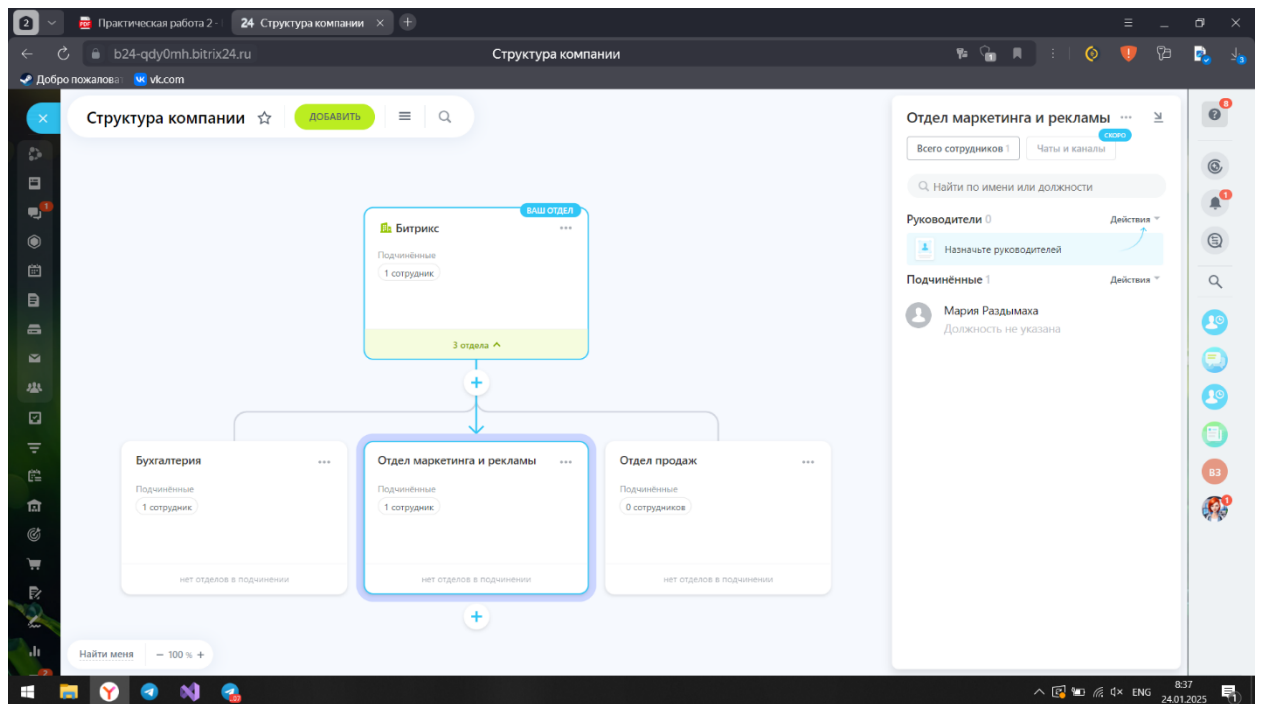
2 Практическая работа 2 - 24 Структура компании ×
b24-qdy0mh.bitrix24.ru Структура компании
Добро пожалова vk.com

Структура компании ДОБАВИТЬ

ВАШ ОТДЕЛ
Битрикс
Подчинённые
1 сотрудник
3 отдела

Бухгалтерия
Подчинённые
1 сотрудник
нет отделов в подчинении

Отдел маркетинга и рекламы
Подчинённые
1 сотрудник
нет отделов в подчинении

Отдел продаж
Подчинённые
0 сотрудников
нет отделов в подчинении

Найти меня — 100 % +

Отдел маркетинга и рекламы
Всего сотрудников 1 Чаты и каналы СКОРО
Найти по имени или должности
Руководители 0 Действия
Назначьте руководителей
Подчинённые 1 Действия
Мария Раздымаха
Должность не указана

8
1
ВЗ
1

ENG 8:37 24.01.2025